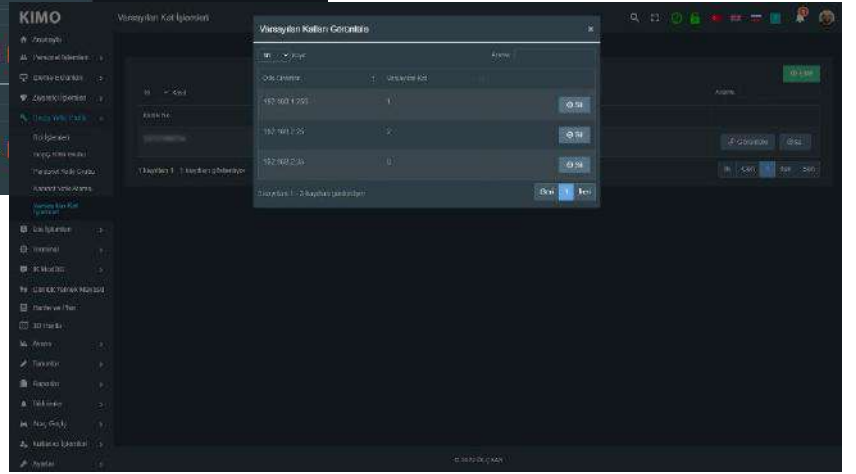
KIMO

Varsayılan Kat İşlemleri

Varsayılan Katları Görüntüle

10 kayıt

Arama:

| Cihaz Numarası | Varsayılan Kat | |
|---|---|---|
| 192.168.1.233 | 1 | Sil |
| 192.168.1.25 | 2 | Sil |
| 192.168.1.24 | 0 | Sil |

Kayıtlar 1 - 3 kayıttan gösteriliyor

Önce 1 Sonra

Panosu

Personel İşlemleri

Dahili İşlemler

Ziyaretçi İşlemleri

Geçiş Yetki Paketi

Kat İşlemleri

Geçiş Yetki Paketi

Personel Yetki Grubu

Kontrol Yetki Alanları

Varsayılan Kat İşlemleri

Ekle

10 kayıt

Kartlar No

Kayıtlar 1 - 1 kayıttan gösteriliyor

Arama:

Görüntüle Sil

İlk Önce 1 Sonra Son

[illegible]